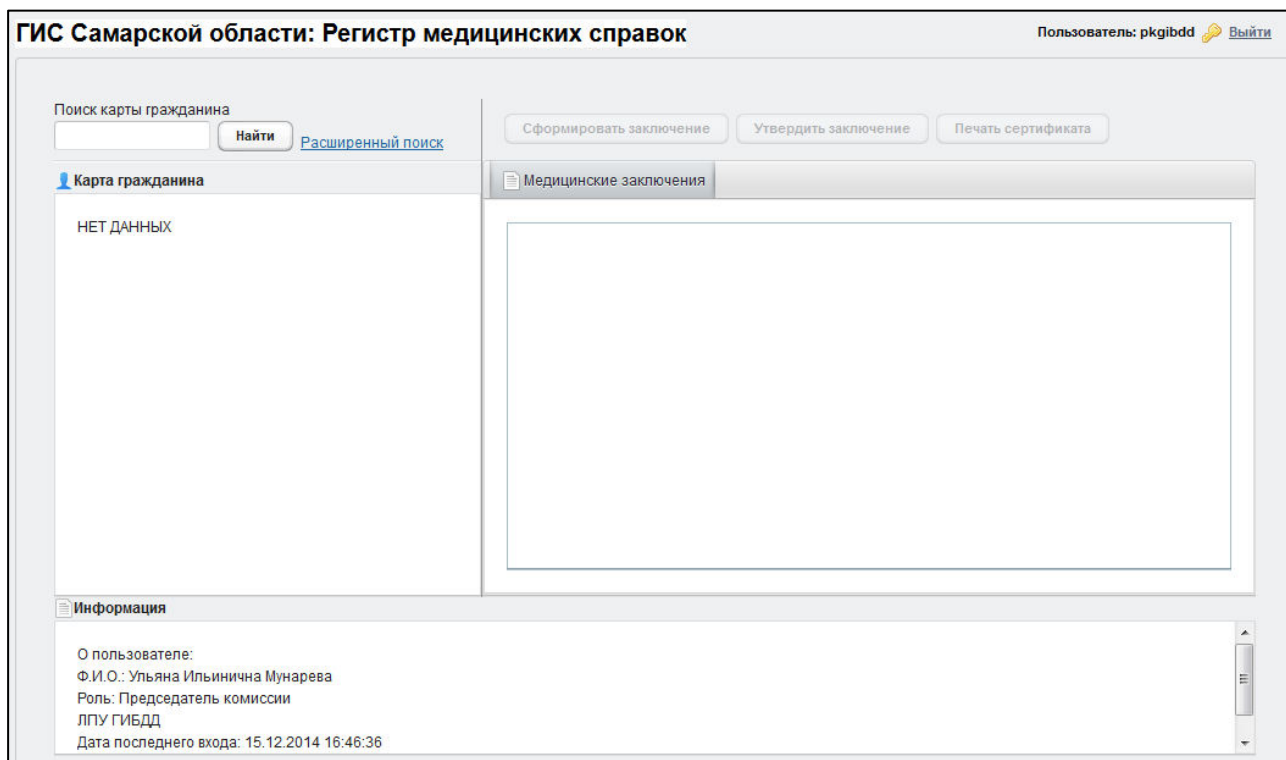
ГИС Самарской области: Регистр медицинских справок

Пользователь: pkgibdd Выйти

Поиск карты гражданина

Найти

Расширенный поиск

Сформировать заключение

Утвердить заключение

Печать сертификата

Карта гражданина

Медицинские заключения

НЕТ ДАННЫХ

Информация

О пользователе:
Ф.И.О.: Ульяна Ильинична Мунарева
Роль: Председатель комиссии
ЛПУ ГИБДД
Дата последнего входа: 15.12.2014 16:46:36